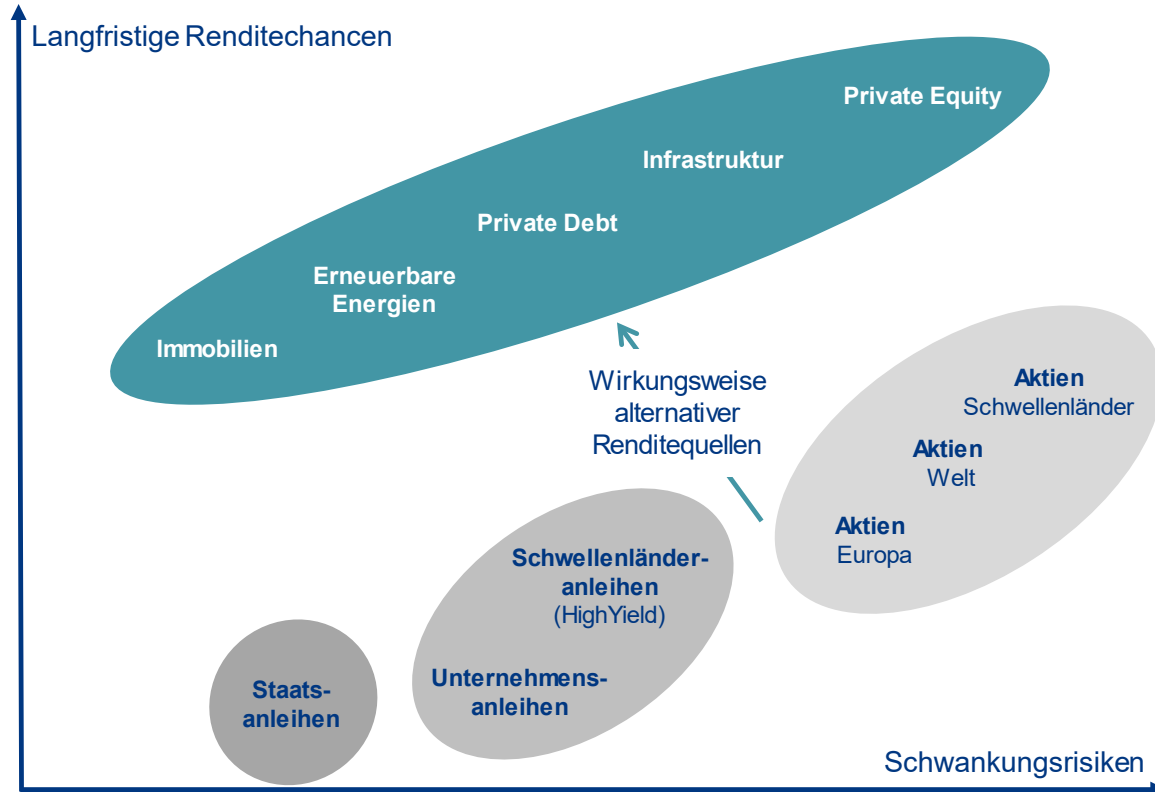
Langfristige Renditechancen

Private Equity

Infrastruktur

Private Debt

Erneuerbare Energien

Immobilien

Wirkungsweise alternativer Renditequellen

Aktien Schwellenländer

Aktien Welt

Aktien Europa

Schwellenländeranleihen (HighYield)

Unternehmensanleihen

Staatsanleihen

Schwankungsrisiken